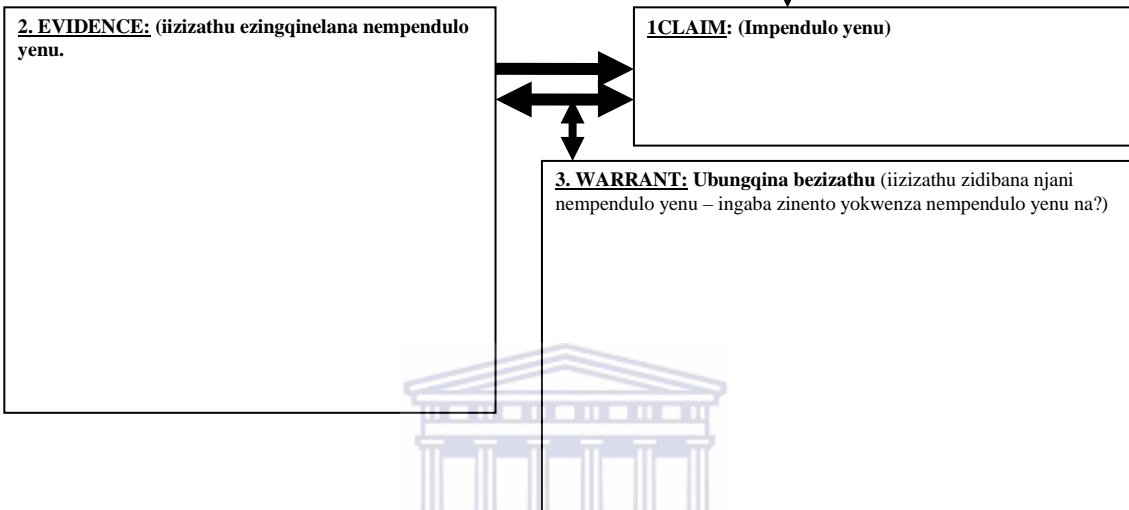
2. EVIDENCE: (iizizathu ezingqinelana nempendulo yenu.

1CLAIM: (Impendulo yenu)

3. WARRANT: Ubungqina bezizathu (iizizathu zidibana njani nempendulo yenu – ingaba zinento yokwenza nempendulo yenu na?)